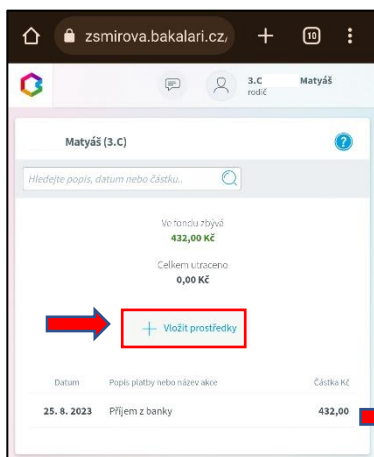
zsmirova.bakalari.cz/

10

3.C Matyáš
rodič

Matyáš (3.C)

?

Hledejte popis, datum nebo částku...

Ve fondu zbývá
432,00 Kč

Celkem utraceno
0,00 Kč

+ Vložit prostředky

| Datum | Popis platby nebo název akce | Částka Kč |
|---|---|---|
| 25. 8. 2023 | Příjem z banky | 432,00 |